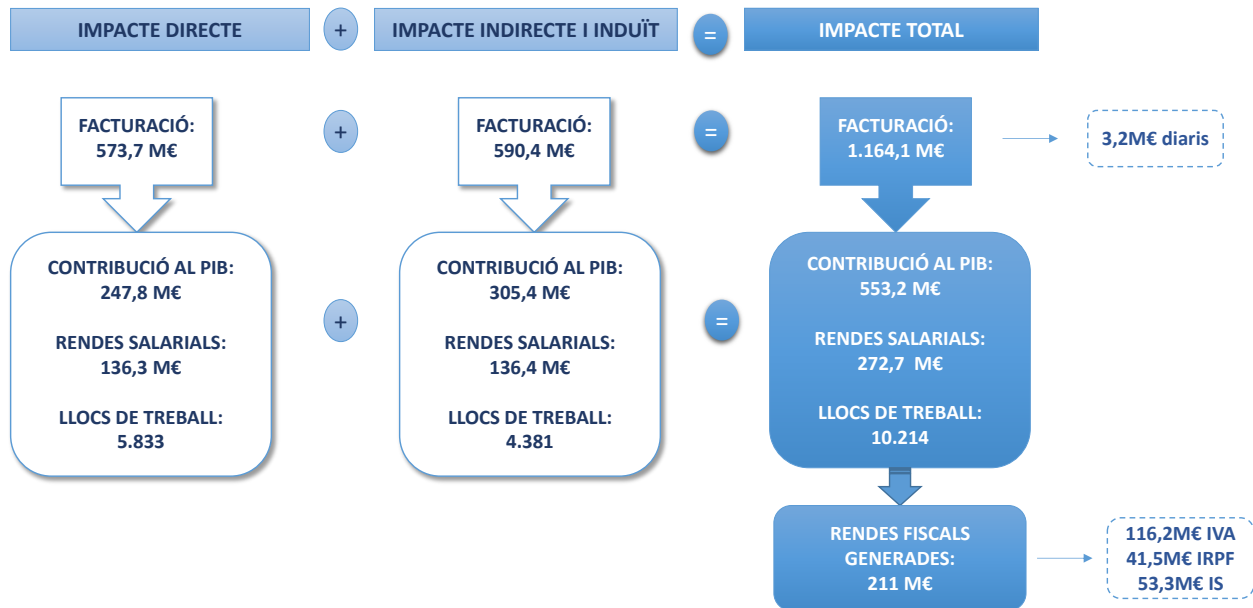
IMPACTE DIRECTE + IMPACTE INDIRECTE I INDUÏT = IMPACTE TOTAL

FACTURACIÓ:
573,7 M€

+

FACTURACIÓ:
590,4 M€

=

FACTURACIÓ:
1.164,1 M€

3,2M€ diaris

CONTRIBUCIÓ AL PIB:
247,8 M€

RENDES SALARIALS:
136,3 M€

LLOCS DE TREBALL:
5.833

+

CONTRIBUCIÓ AL PIB:
305,4 M€

RENDES SALARIALS:
136,4 M€

LLOCS DE TREBALL:
4.381

=

CONTRIBUCIÓ AL PIB:
553,2 M€

RENDES SALARIALS:
272,7 M€

LLOCS DE TREBALL:
10.214

RENDES FISCALS GENERADES:
211 M€

116,2M€ IVA
41,5M€ IRPF
53,3M€ IS